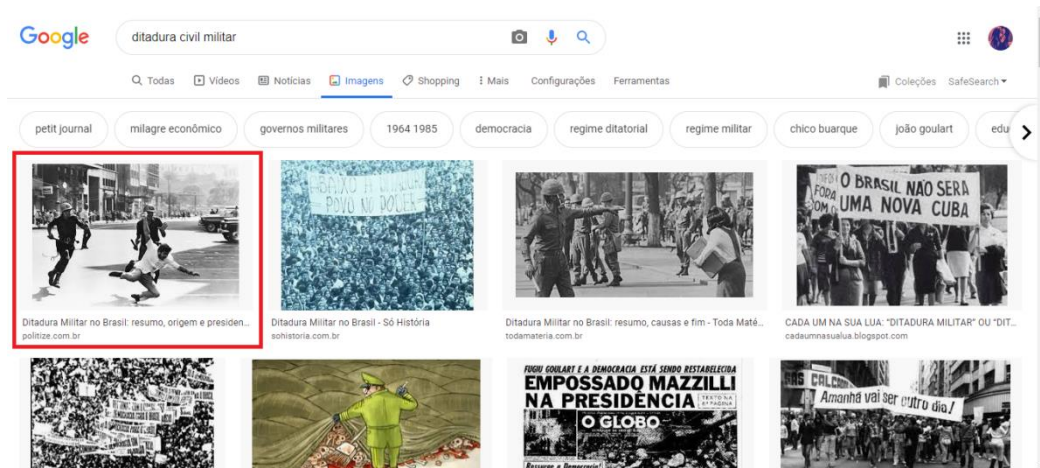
Google

ditadura civil militar

Todas Vídeos Notícias Imagens Shopping Mais Configurações Ferramentas

Coleções SafeSearch

petit journal milagre econômico governos militares 1964 1985 democracia regime ditatorial regime militar chico buarque joão goulart edu

BAIXO A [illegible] POVO NO PODER

FORA O BRASIL NÃO SERÁ UMA NOVA CUBA

Ditadura Militar no Brasil: resumo, origem e presiden...
politize.com.br

Ditadura Militar no Brasil - Só História
sohistoria.com.br

Ditadura Militar no Brasil: resumo, causas e fim - Toda Maté...
todamateria.com.br

CADA UM NA SUA LUA: "DITADURA MILITAR" OU "DIT...
cadaumnasualua.blogspot.com

FUGIU GOULART E A DEMOCRACIA ESTÁ SENDO RESTABELECIDA
EMPOSSADO MAZZILLI NA PRESIDÊNCIA
O GLOBO

Amanhã vai ser outro dia!